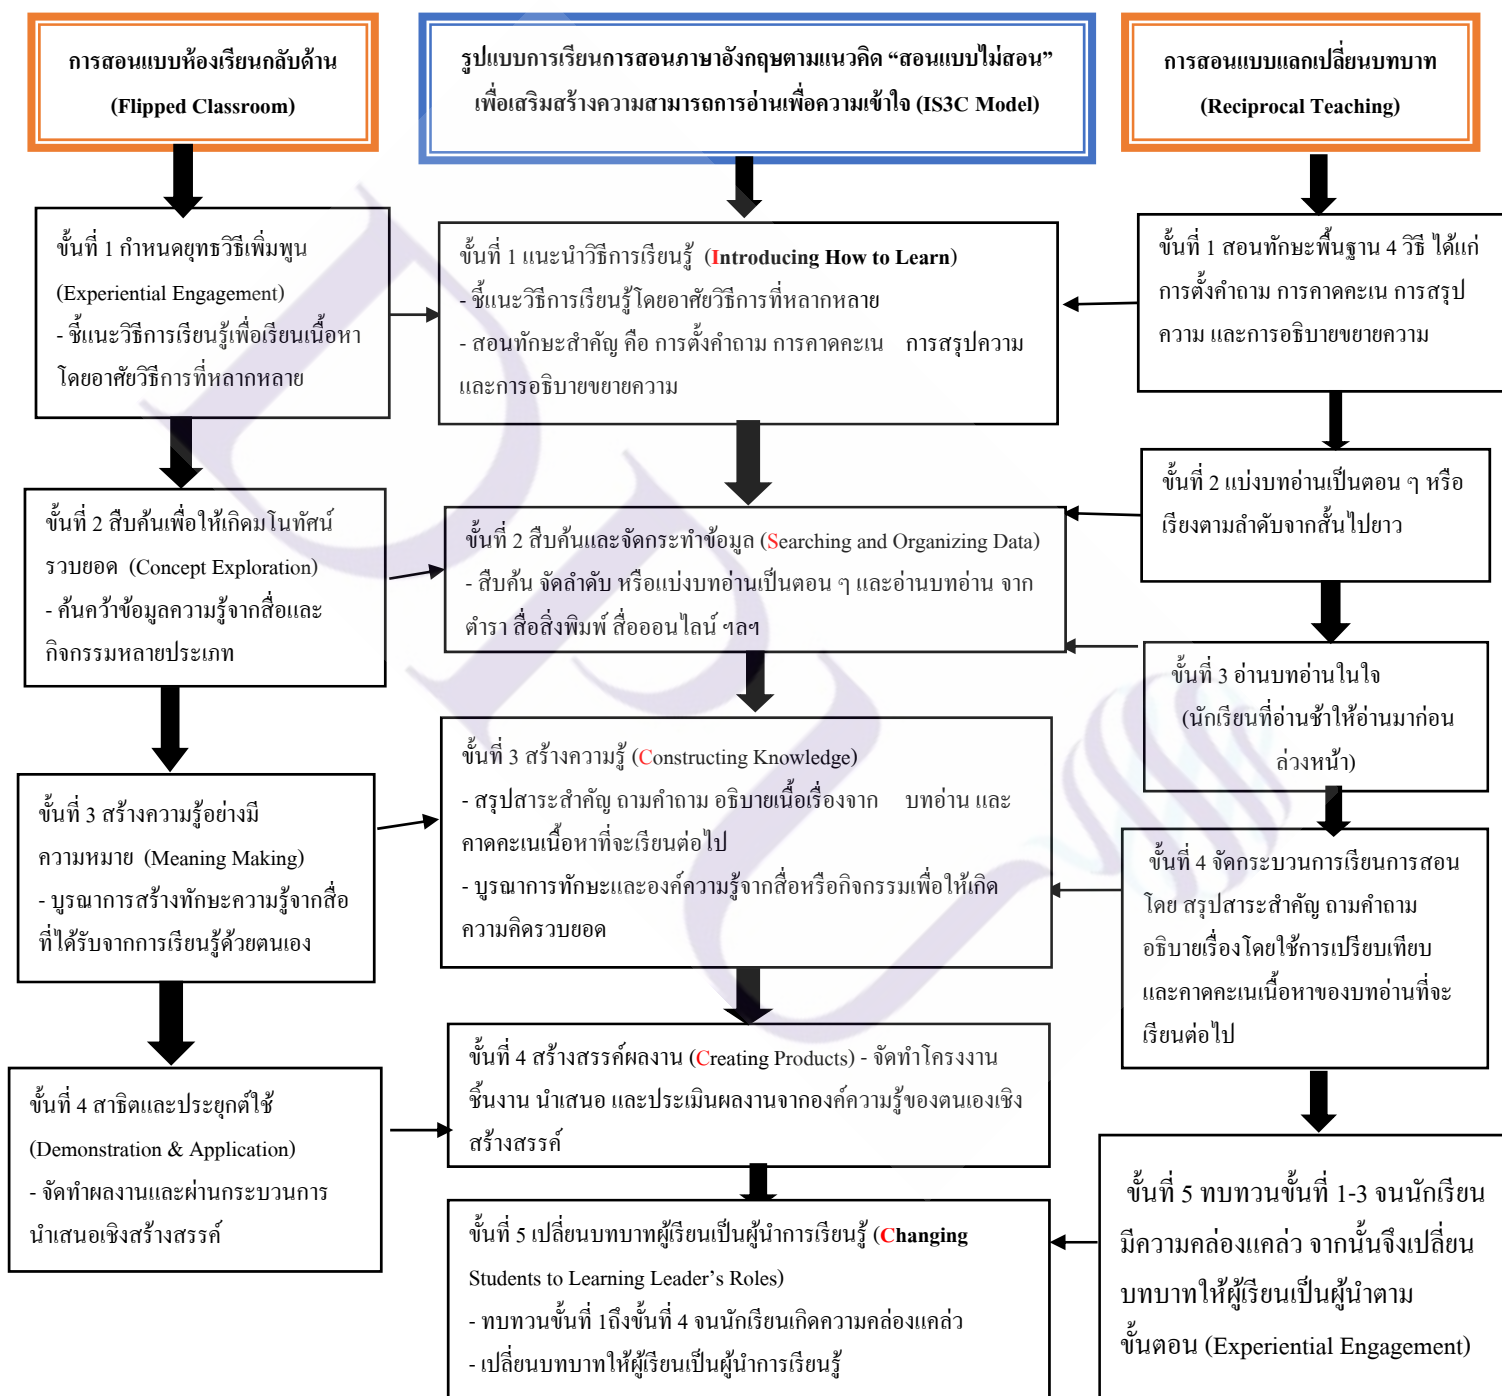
การสอนแบบห้องเรียนกลับด้าน (Flipped Classroom)

รูปแบบการเรียนการสอนภาษาอังกฤษตามแนวคิด “สอนแบบไม่สอน” เพื่อเสริมสร้างความสามารถการอ่านเพื่อความเข้าใจ (IS3C Model)

การสอนแบบแลกเปลี่ยนบทบาท (Reciprocal Teaching)

ขั้นที่ 1 กำหนดยุทธวิธีเพิ่มพูน (Experiential Engagement)
- ชี้แนะวิธีการเรียนรู้เพื่อเรียนเนื้อหา โดยอาศัยวิธีการที่หลากหลาย

ขั้นที่ 1 แนะนำวิธีการเรียนรู้ (Introducing How to Learn)
- ชี้แนะวิธีการเรียนรู้โดยอาศัยวิธีการที่หลากหลาย
- สอนทักษะสำคัญ คือ การตั้งคำถาม การคาดคะเน การสรุปความ และการอธิบายขยายความ

ขั้นที่ 1 สอนทักษะพื้นฐาน 4 วิธี ได้แก่ การตั้งคำถาม การคาดคะเน การสรุปความ และการอธิบายขยายความ

ขั้นที่ 2 สืบค้นเพื่อให้เกิดมโนทัศน์รวบยอด (Concept Exploration)
- ค้นคว้าข้อมูลความรู้จากสื่อและกิจกรรมหลายประเภท

ขั้นที่ 2 สืบค้นและจัดกระทำข้อมูล (Searching and Organizing Data)
- สืบค้น จัดลำดับ หรือแบ่งบทอ่านเป็นตอน ๆ และอ่านบทอ่าน จากตำรา สื่อสิ่งพิมพ์ สื่อออนไลน์ ฯลฯ

ขั้นที่ 2 แบ่งบทอ่านเป็นตอน ๆ หรือเรียงตามลำดับจากสั้นไปยาว

ขั้นที่ 3 อ่านบทอ่านในใจ (นักเรียนที่อ่านช้าให้อ่านมาก่อนล่วงหน้า)

ขั้นที่ 3 สร้างความรู้อย่างมีความหมาย (Meaning Making)
- บูรณาการสร้างทักษะความรู้จากสื่อที่ได้รับจากการเรียนรู้ด้วยตนเอง

ขั้นที่ 3 สร้างความรู้ (Constructing Knowledge)
- สรุปสาระสำคัญ ถามคำถาม อธิบายเนื้อเรื่องจาก บทอ่าน และคาดคะเนเนื้อหาที่จะเรียนต่อไป
- บูรณาการทักษะและองค์ความรู้จากสื่อหรือกิจกรรมเพื่อให้เกิดความคิดรวบยอด

ขั้นที่ 4 จัดกระบวนการเรียนการสอน โดย สรุปสาระสำคัญ ถามคำถาม อธิบายเรื่องโดยใช้การเปรียบเทียบ และคาดคะเนเนื้อหาของบทอ่านที่จะเรียนต่อไป

ขั้นที่ 4 สาธิตและประยุกต์ใช้ (Demonstration & Application)
- จัดทำผลงานและผ่านกระบวนการนำเสนอเชิงสร้างสรรค์

ขั้นที่ 4 สร้างสรรค์ผลงาน (Creating Products) - จัดทำโครงงาน ชิ้นงาน นำเสนอ และประเมินผลงานจากองค์ความรู้ของตนเองเชิงสร้างสรรค์

ขั้นที่ 5 เปลี่ยนบทบาทผู้เรียนเป็นผู้นำการเรียนรู้ (Changing Students to Learning Leader’s Roles)
- ทบทวนขั้นที่ 1ถึงขั้นที่ 4 จนนักเรียนเกิดความคล่องแคล่ว
- เปลี่ยนบทบาทให้ผู้เรียนเป็นผู้นำการเรียนรู้

ขั้นที่ 5 ทบทวนขั้นที่ 1-3 จนนักเรียนมีความคล่องแคล่ว จากนั้นจึงเปลี่ยนบทบาทให้ผู้เรียนเป็นผู้นำตามขั้นตอน (Experiential Engagement)